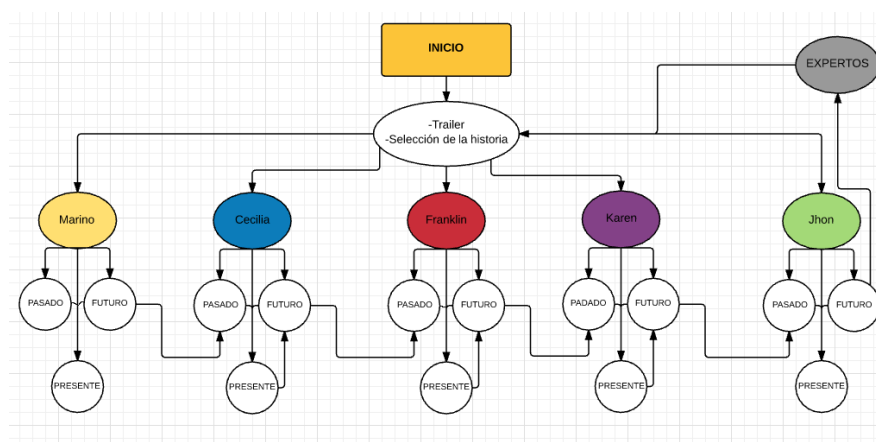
INICIO

EXPERTOS

-Trailer
-Selección de la historia

Marino

Cecilia

Franklin

Karen

Jhon

PASADO

FUTURO

PRESENTE

PASADO

FUTURO

PRESENTE

PASADO

FUTURO

PRESENTE

PADADO

FUTURO

PRESENTE

PASADO

FUTURO

PRESENTE